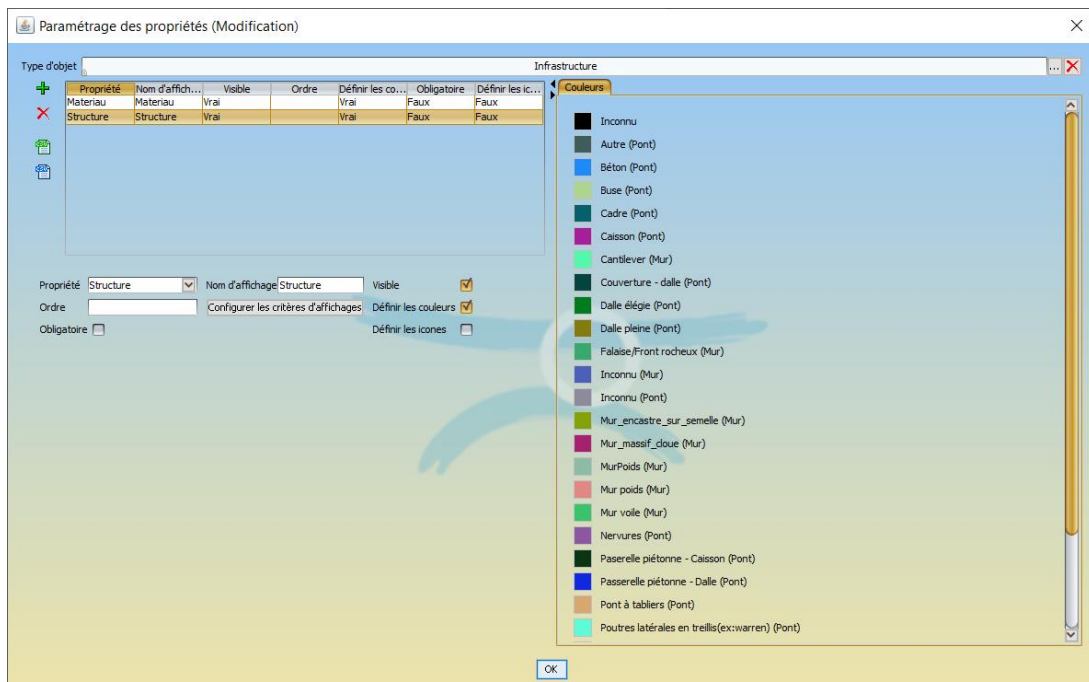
Paramétrage des propriétés (Modification)

Type d'objet Infrastructure

| Propriété | Nom d'affich... | Visible | Ordre | Définir les co... | Obligatoire | Définir les ic... |
|---|---|---|---|---|---|---|
| Materiau | Materiau | Vrai | | Vrai | Faux | Faux |
| Structure | Structure | Vrai | | Vrai | Faux | Faux |

Propriété Structure
Nom d'affichage Structure
Visible
Ordre
Configurer les critères d'affichages
Définir les couleurs
Obligatoire
Définir les icones

Couleurs

Inconnu
Autre (Pont)
Béton (Pont)
Buse (Pont)
Cadre (Pont)
Caisson (Pont)
Cantilever (Mur)
Couverture - dalle (Pont)
Dalle élégie (Pont)
Dalle pleine (Pont)
Falaise/Front rocheux (Mur)
Inconnu (Mur)
Inconnu (Pont)
Mur_encastre_sur_semelle (Mur)
Mur_massif_cloue (Mur)
MurPoids (Mur)
Mur poids (Mur)
Mur voile (Mur)
Nervures (Pont)
Paserelle piétonne - Caisson (Pont)
Passerelle piétonne - Dalle (Pont)
Pont à tabliers (Pont)
Poutres latérales en treillis(ex:warren) (Pont)

OK